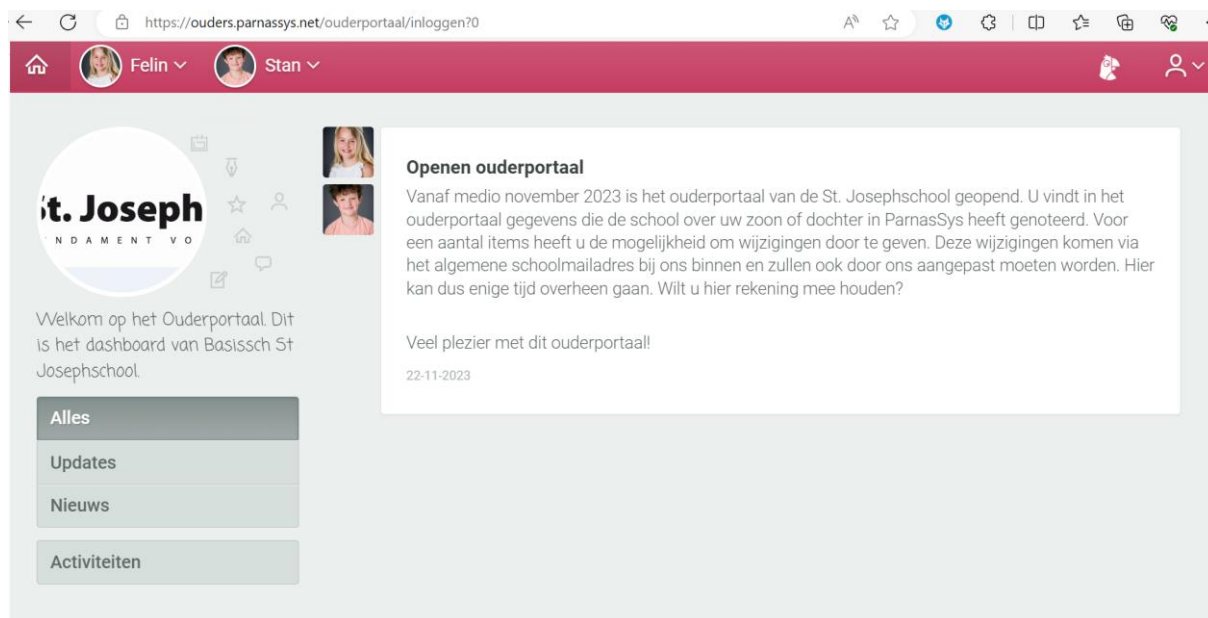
https://ouders.parnassys.net/ouderportaal/inloggen?0

Felin Stan

t. Joseph
NDAMENT VO

Welkom op het Ouderportaal. Dit is het dashboard van Basissch St Josephschool.

Alles
Updates
Nieuws
Activiteiten

Openen ouderportaal
Vanaf medio november 2023 is het ouderportaal van de St. Josephschool geopend. U vindt in het ouderportaal gegevens die de school over uw zoon of dochter in ParnasSys heeft genoteerd. Voor een aantal items heeft u de mogelijkheid om wijzigingen door te geven. Deze wijzigingen komen via het algemene schoolmailadres bij ons binnen en zullen ook door ons aangepast moeten worden. Hier kan dus enige tijd overheen gaan. Wilt u hier rekening mee houden?

Veel plezier met dit ouderportaal!

22-11-2023